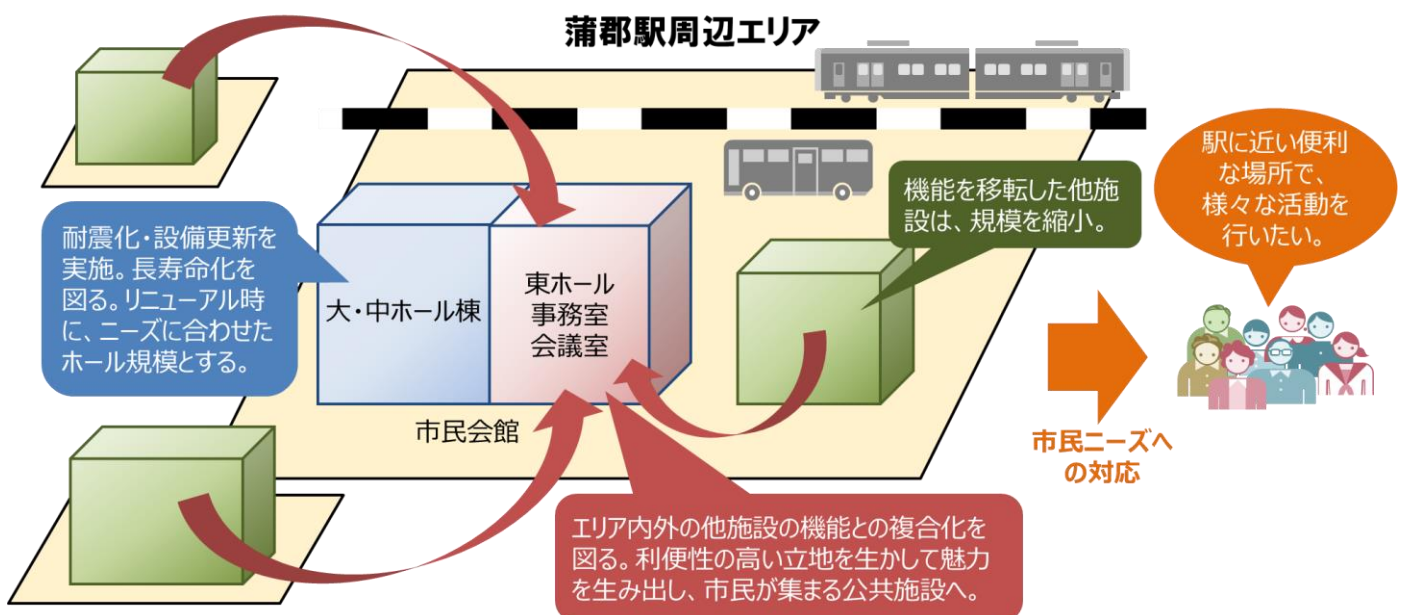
蒲郡駅周辺エリア

耐震化・設備更新を実施。長寿命化を図る。リニューアル時に、ニーズに合わせたホール規模とする。

大・中ホール棟

東ホール
事務室
会議室

市民会館

機能を移転した他施設は、規模を縮小。

駅に近い便利な場所で、様々な活動を行いたい。

市民ニーズへの対応

エリア内外の他施設の機能との複合化を図る。利便性の高い立地を生かして魅力を生み出し、市民が集まる公共施設へ。